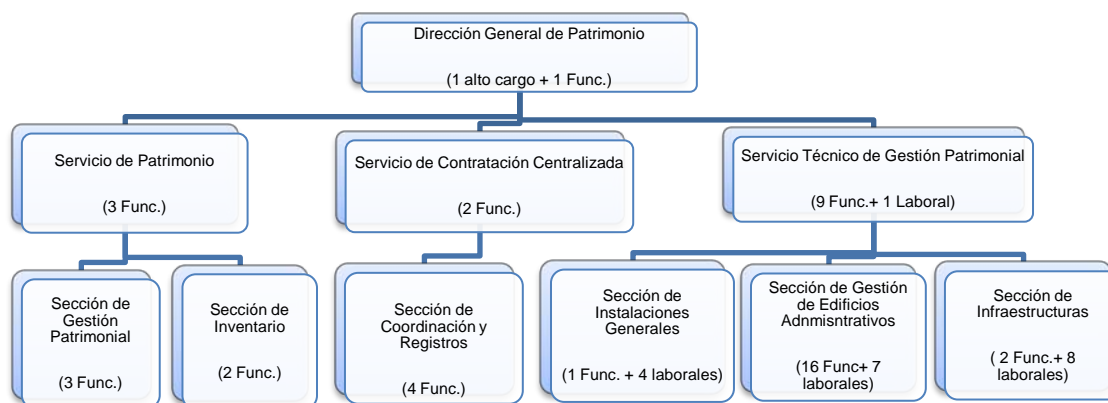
Dirección General de Patrimonio

(1 alto cargo + 1 Func.)

Servicio de Patrimonio

(3 Func.)

Servicio de Contratación Centralizada

(2 Func.)

Servicio Técnico de Gestión Patrimonial

(9 Func.+ 1 Laboral)

Sección de Gestión Patrimonial

(3 Func.)

Sección de Inventario

(2 Func.)

Sección de Coordinación y Registros

(4 Func.)

Sección de Instalaciones Generales

(1 Func. + 4 laborales)

Sección de Gestión de Edificios Adnmisntrativos

(16 Func+ 7 laborales)

Sección de Infraestructuras

( 2 Func.+ 8 laborales)